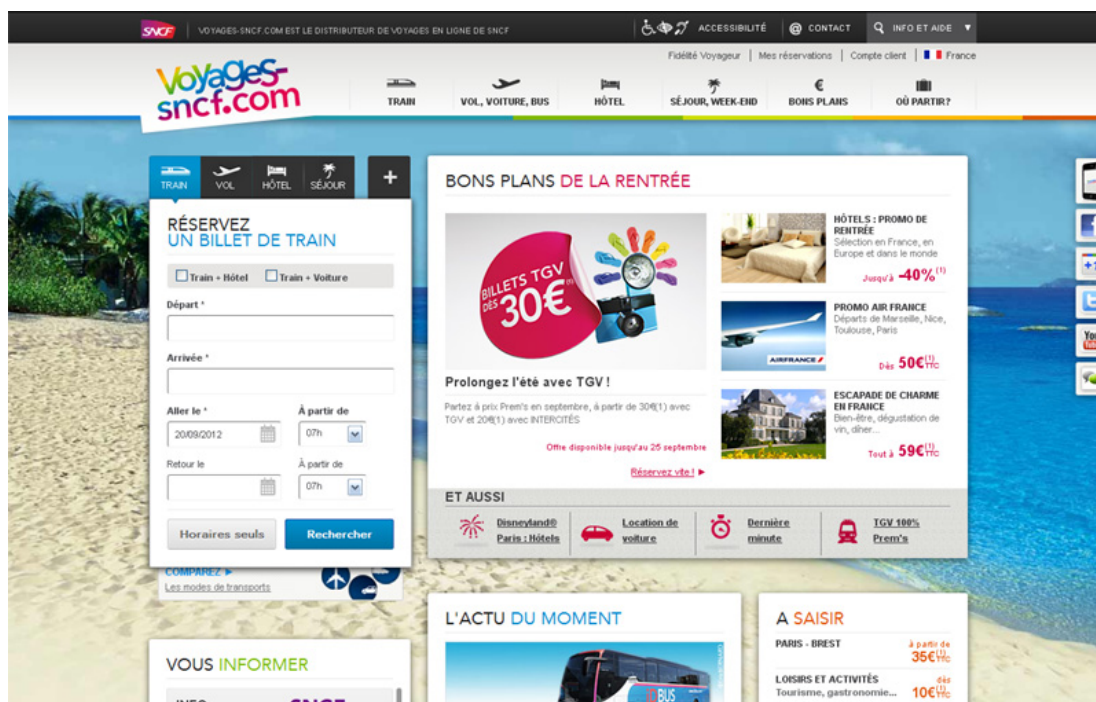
SNCF VOYAGES-SNCF.COM EST LE DISTRIBUTEUR DE VOYAGES EN LIGNE DE SNCF ACCESSIBILITÉ CONTACT INFO ET AIDE

Fidélité Voyageur | Mes réservations | Compte client | France

Voyages-sncf.com

TRAIN VOL, VOITURE, BUS HÔTEL SÉJOUR, WEEK-END BONS PLANS OÙ PARTIR?

TRAIN VOL HÔTEL SÉJOUR +

RÉSERVEZ
UN BILLET DE TRAIN

Train + Hôtel Train + Voiture

Départ *

Arrivée *

Aller le * À partir de
20/09/2012 07h

Retour le À partir de
07h

Horaires seuls Rechercher

COMPAREZ ►
Les modes de transports

BONS PLANS DE LA RENTRÉE

BILLETS TGV DÈS 30€

Prolongez l'été avec TGV !

Partez à prix Prem's en septembre, à partir de 30€(1) avec TGV et 20€(1) avec INTERCITÉS

Offre disponible jusqu'au 25 septembre

Réservez vite ! ►

HÔTELS : PROMO DE RENTRÉE
Sélection en France, en Europe et dans le monde
Jusqu'à -40%$^{(1)}$

PROMO AIR FRANCE
Départs de Marseille, Nice, Toulouse, Paris
AIRFRANCE
Dès 50€$^{(1)}_{TTC}$

ESCAPADE DE CHARME EN FRANCE
Bien-être, dégustation de vin, dîner...
Tout à 59€$^{(1)}_{TTC}$

ET AUSSI
Disneyland® Paris : Hôtels
Location de voiture
Dernière minute
TGV 100% Prem's

L'ACTU DU MOMENT

A SAISIR
PARIS - BREST à partir de 35€$^{(1)}_{TTC}$
LOISIRS ET ACTIVITÉS Tourisme, gastronomie... dès 10€$^{(1)}_{TTC}$

VOUS INFORMER